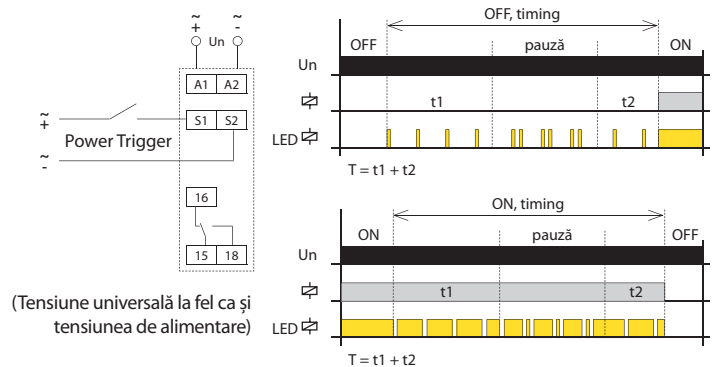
~
+
Un
~
-

A1 A2

~
+
S1 S2
Power Trigger
~
-

16

15 18

(Tensiune universală la fel ca și tensiunea de alimentare)

OFF, timing
OFF
pauză
ON
Un
t1
t2
LED
T = t1 + t2

ON, timing
ON
pauză
OFF
Un
t1
t2
LED
T = t1 + t2